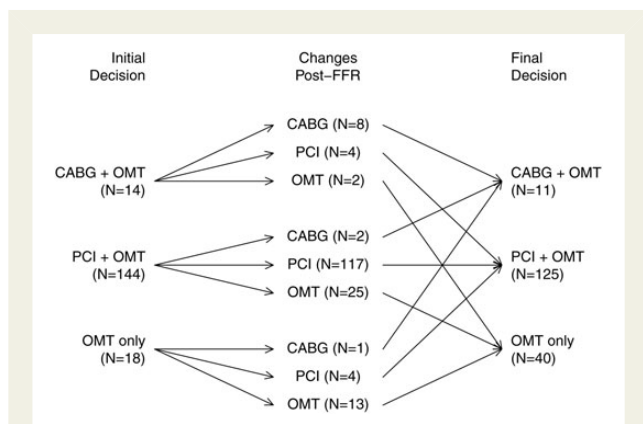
Initial Decision

Changes Post–FFR

Final Decision

CABG (N=8)

PCI (N=4)

CABG + OMT (N=14)

OMT (N=2)

CABG + OMT (N=11)

CABG (N=2)

PCI + OMT (N=144)

PCI (N=117)

PCI + OMT (N=125)

OMT (N=25)

OMT only (N=18)

CABG (N=1)

OMT only (N=40)

PCI (N=4)

OMT (N=13)